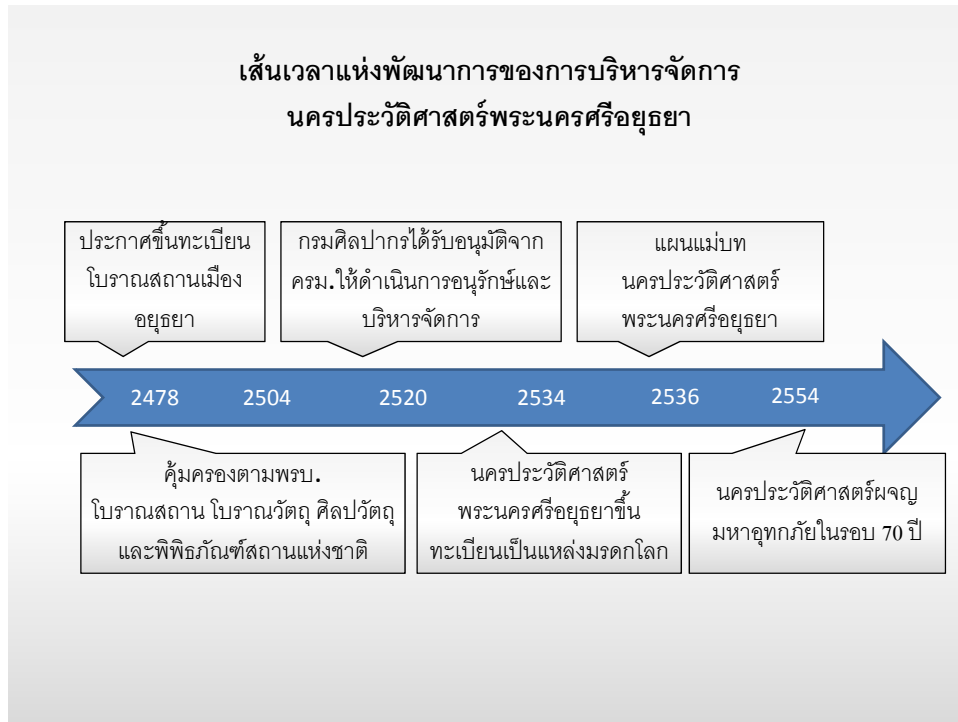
เส้นเวลาแห่งพัฒนาการของการบริหารจัดการ
นครประวัติศาสตร์พระนครศรีอยุธยา

ประกาศขึ้นทะเบียนโบราณสถานเมืองอยุธยา

กรมศิลปากรได้รับอนุมัติจาก ครม.ให้ดำเนินการอนุรักษ์และบริหารจัดการ

แผนแม่บท นครประวัติศาสตร์ พระนครศรีอยุธยา

2478

2504

2520

2534

2536

2554

คุ้มครองตามพรบ. โบราณสถาน โบราณวัตถุ ศิลปวัตถุ และพิพิธภัณฑ์สถานแห่งชาติ

นครประวัติศาสตร์ พระนครศรีอยุธยาขึ้นทะเบียนเป็นแหล่งมรดกโลก

นครประวัติศาสตร์ผจญมหาอุทกภัยในรอบ 70 ปี